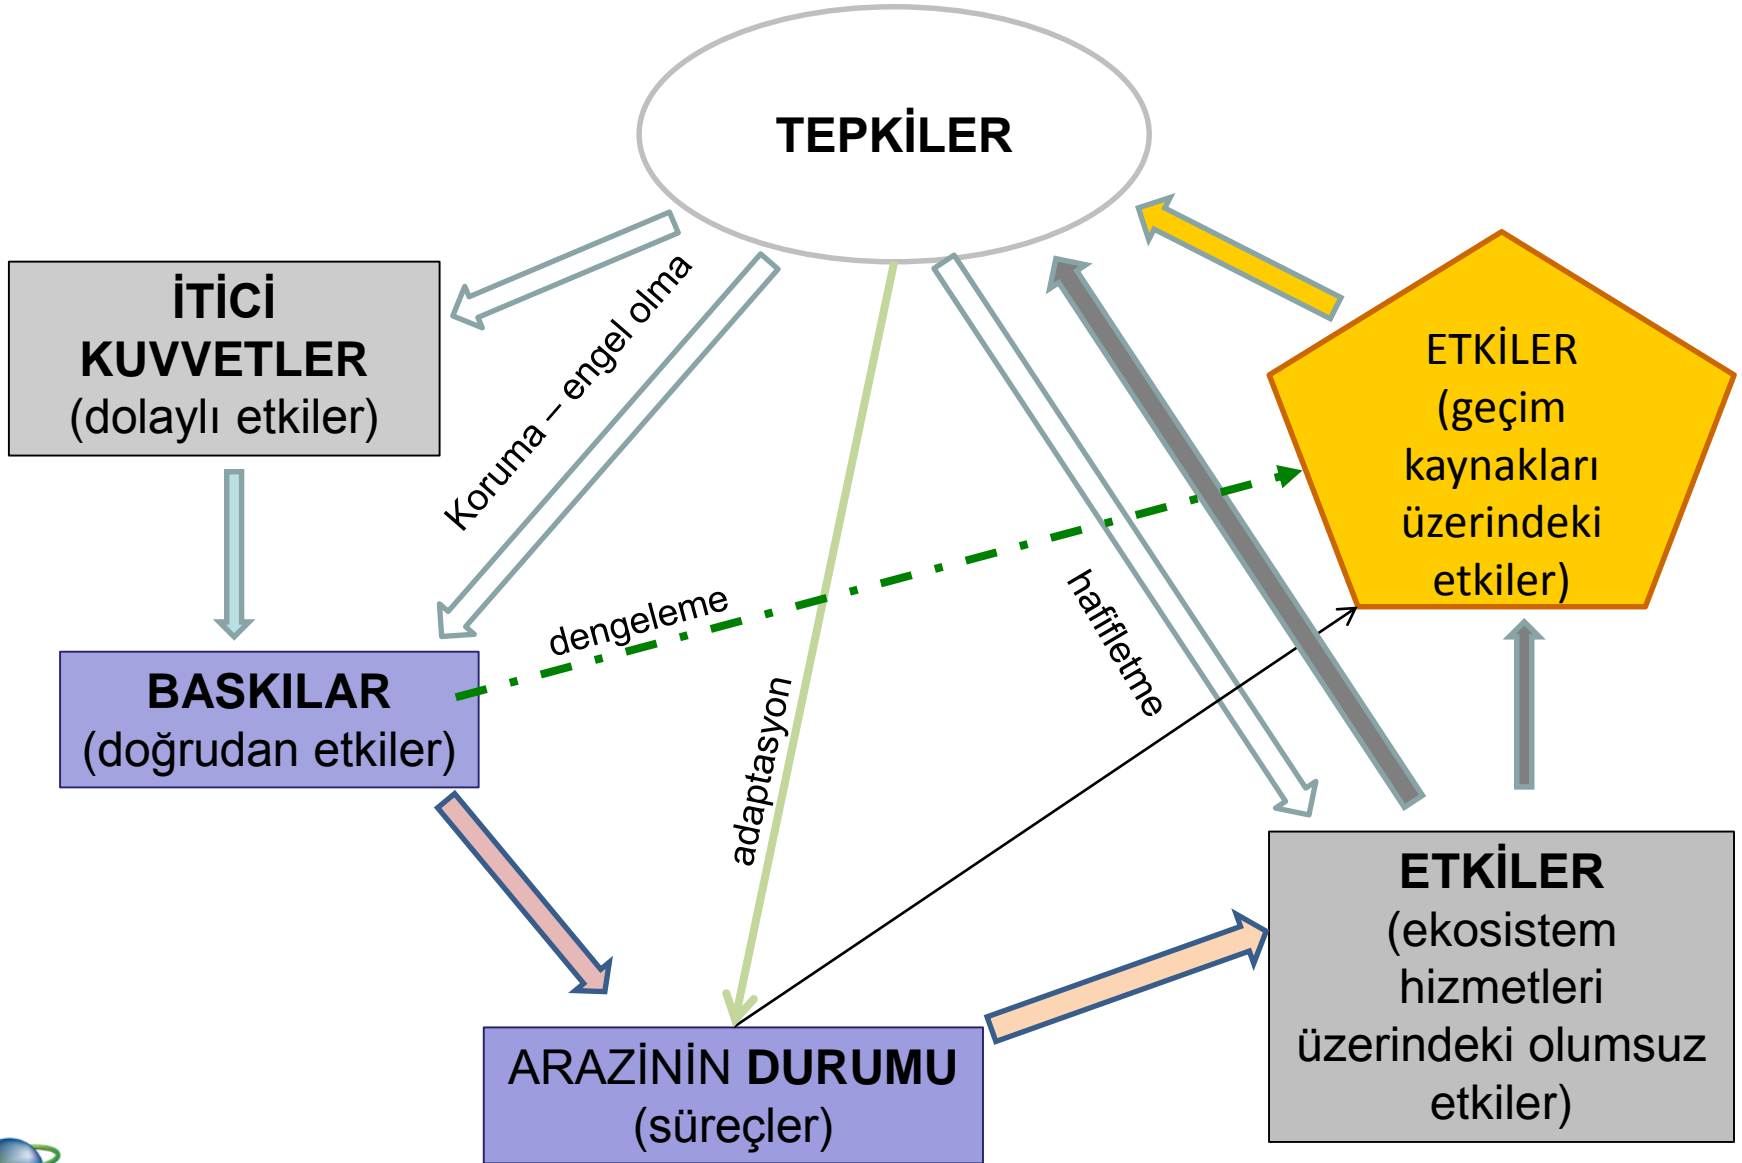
TEPKİLER

İTİCİ KUVVETLER (dolaylı etkiler)

Koruma – engel olma

ETKİLER (geçim kaynakları üzerindeki etkiler)

dengeleme

hafifletme

BASKILAR (doğrudan etkiler)

adaptasyon

ETKİLER (ekosistem hizmetleri üzerindeki olumsuz etkiler)

ARAZİNİN DURUMU (süreçler)